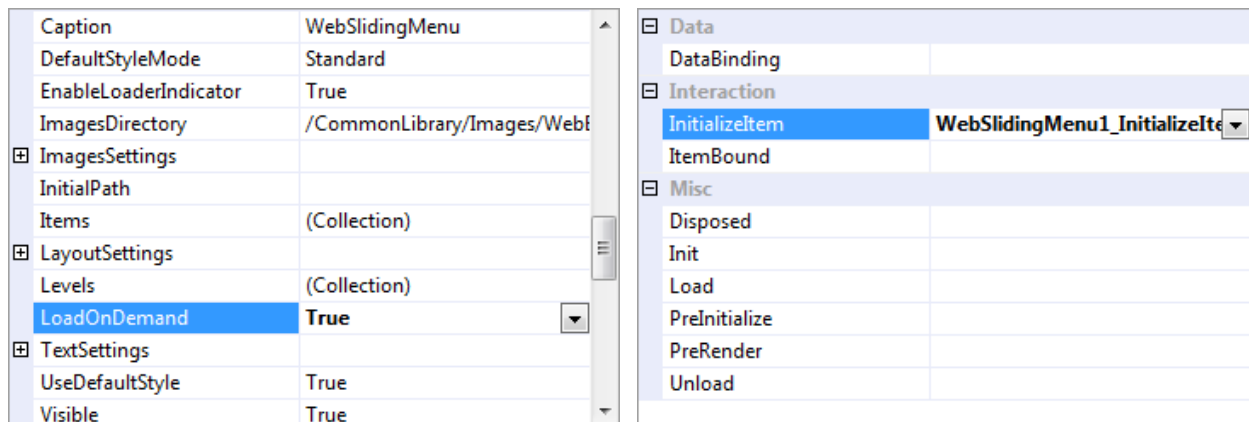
| | |
|---|---|
| Caption | WebSlidingMenu |
| DefaultStyleMode | Standard |
| EnableLoaderIndicator | True |
| ImagesDirectory | /CommonLibrary/Images/WebI |
| ⊞ ImagesSettings | |
| InitialPath | |
| Items | (Collection) |
| ⊞ LayoutSettings | |
| Levels | (Collection) |
| LoadOnDemand | True |
| ⊞ TextSettings | |
| UseDefaultStyle | True |
| Visible | True |

| | |
|---|---|
| ⊟ Data | |
| DataBinding | |
| ⊟ Interaction | |
| InitializeItem | WebSlidingMenu1_InitializeIte |
| ItemBound | |
| ⊟ Misc | |
| Disposed | |
| Init | |
| Load | |
| PreInitialize | |
| PreRender | |
| Unload | |